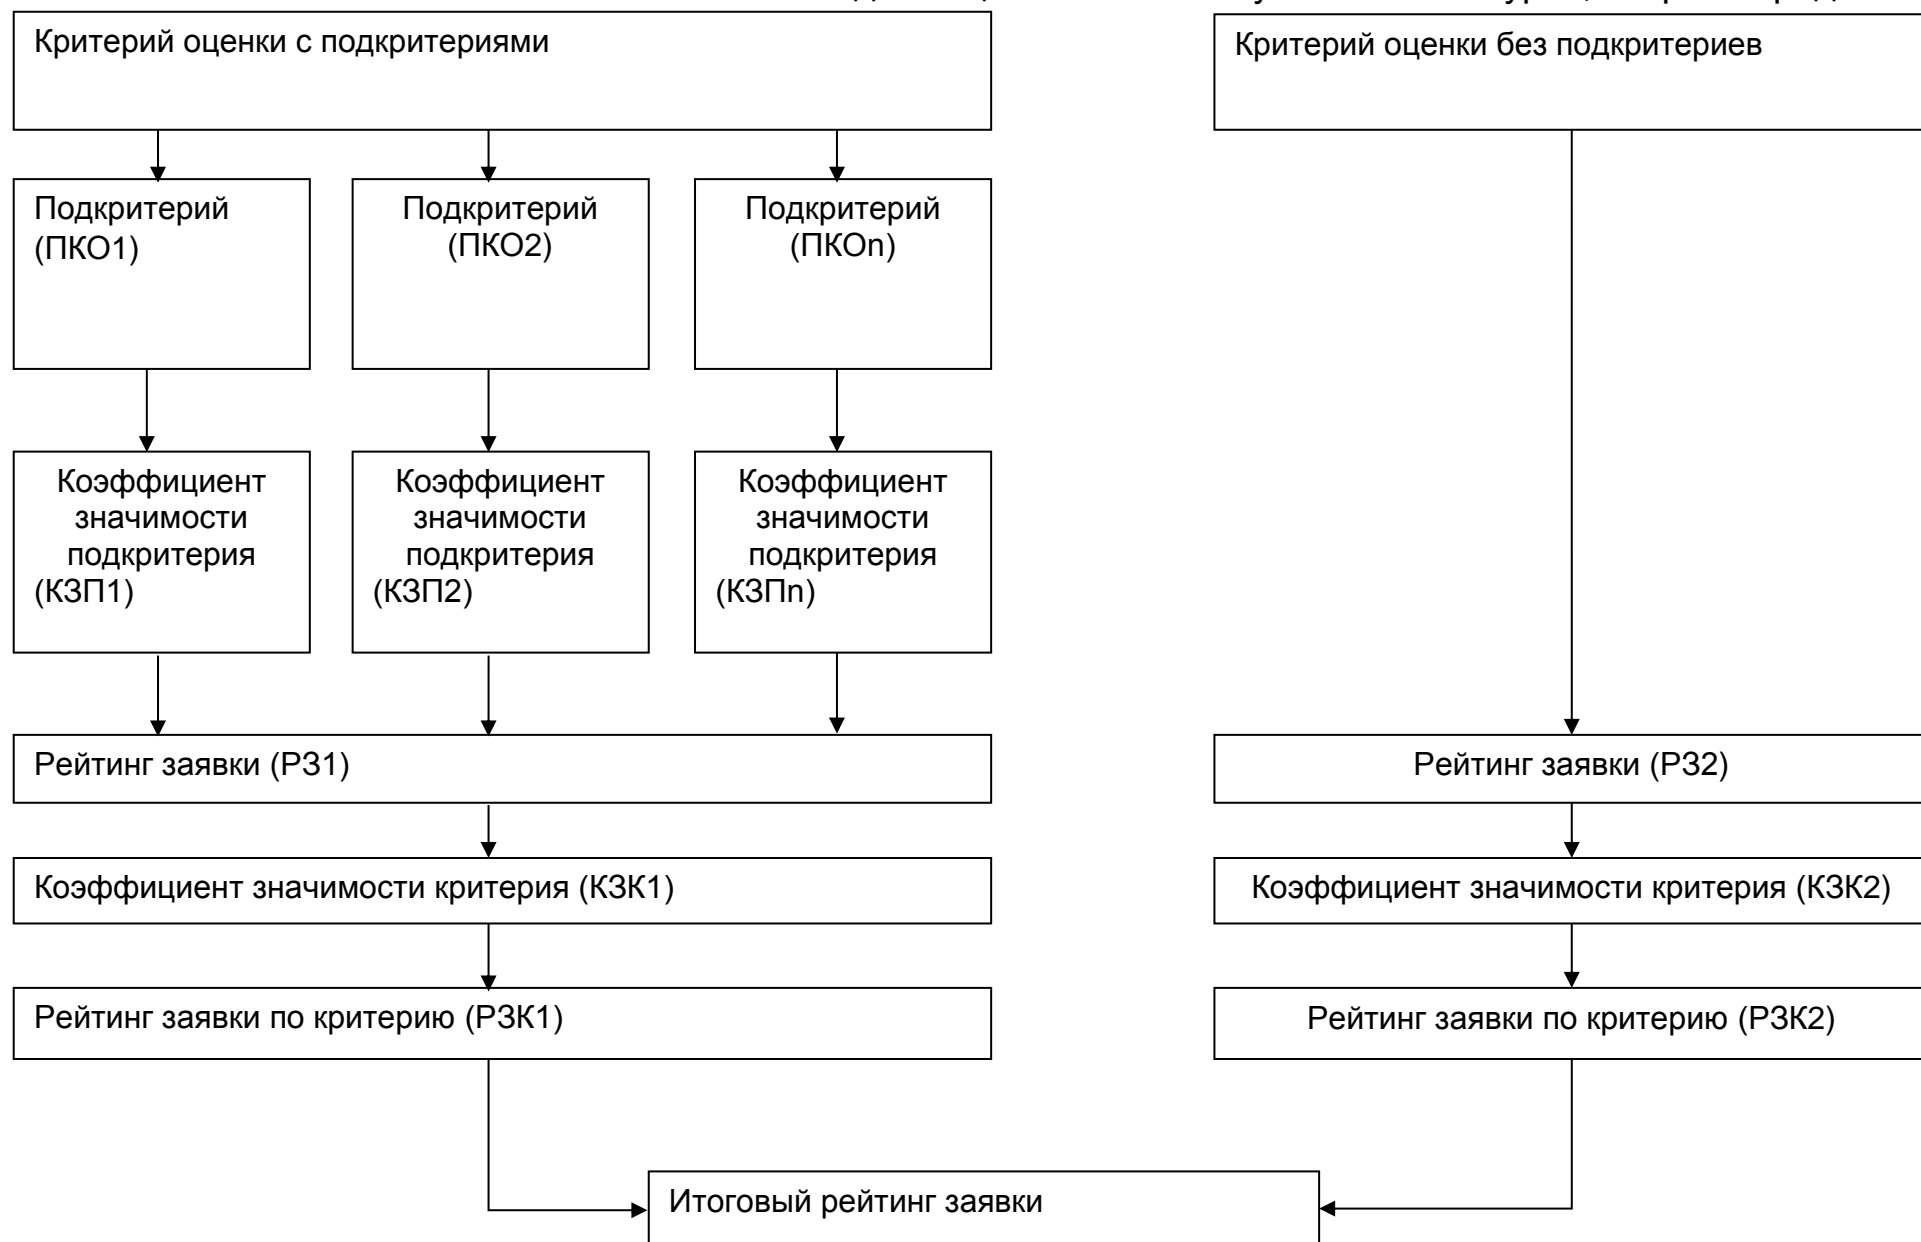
Критерий оценки с подкритериями

Критерий оценки без подкритериев

Подкритерий (ПКО1)

Подкритерий (ПКО2)

Подкритерий (ПКОn)

Коэффициент значимости подкритерия (КЗП1)

Коэффициент значимости подкритерия (КЗП2)

Коэффициент значимости подкритерия (КЗПn)

Рейтинг заявки (РЗ1)

Рейтинг заявки (РЗ2)

Коэффициент значимости критерия (КЗК1)

Коэффициент значимости критерия (КЗК2)

Рейтинг заявки по критерию (РЗК1)

Рейтинг заявки по критерию (РЗК2)

Итоговый рейтинг заявки